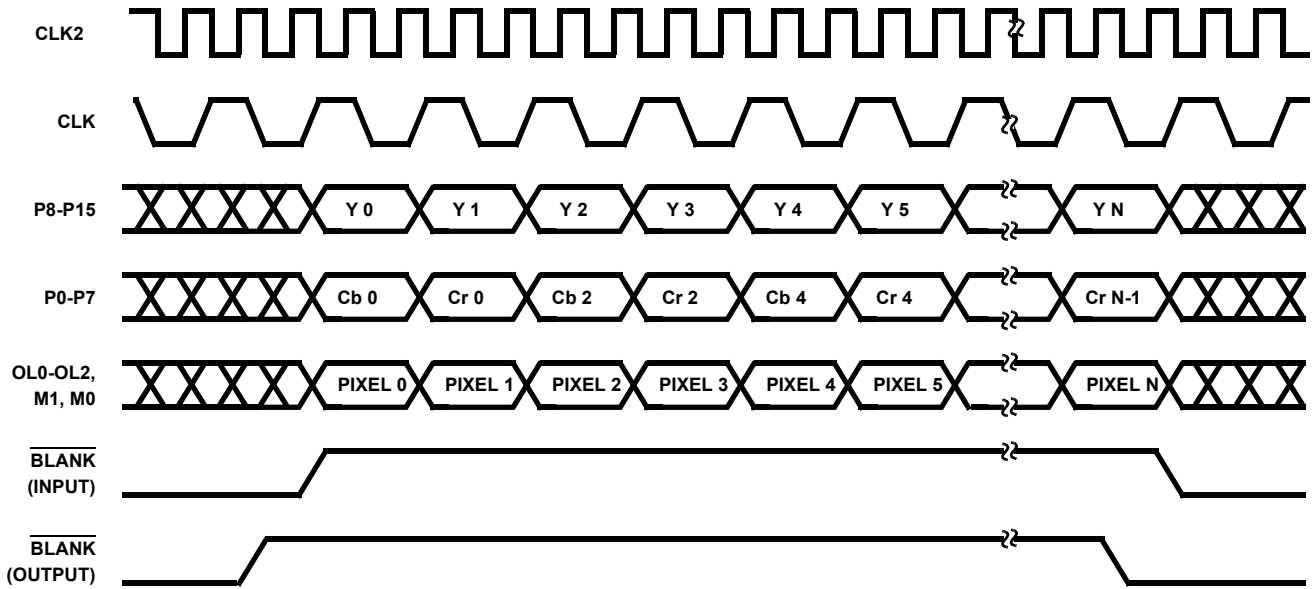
CLK2

CLK

P8-P15 Y 0 Y 1 Y 2 Y 3 Y 4 Y 5 Y N

P0-P7 Cb 0 Cr 0 Cb 2 Cr 2 Cb 4 Cr 4 Cr N-1

OL0-OL2, M1, M0 PIXEL 0 PIXEL 1 PIXEL 2 PIXEL 3 PIXEL 4 PIXEL 5 PIXEL N

$\overline{\text{BLANK}}$ (INPUT)

$\overline{\text{BLANK}}$ (OUTPUT)